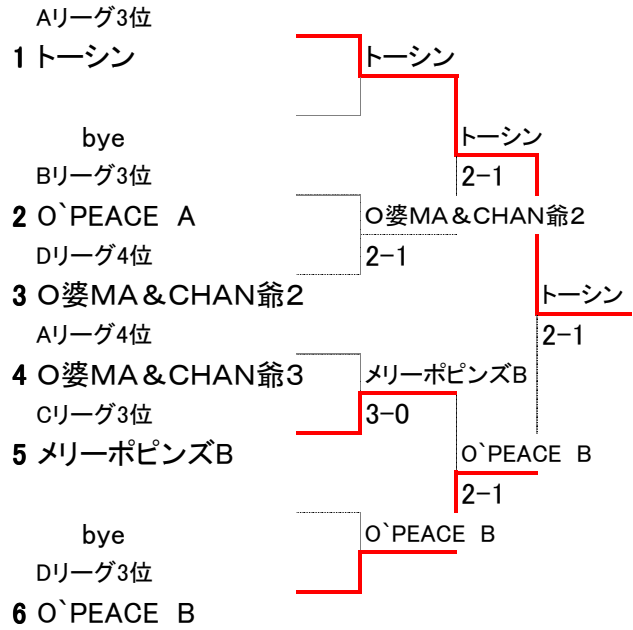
Aリーグ3位
1 トーシン
トーシン
bye
トーシン
Bリーグ3位
2-1
2 O`PEACE A
O婆MA＆CHAN爺2
Dリーグ4位
2-1
3 O婆MA＆CHAN爺2
トーシン
Aリーグ4位
2-1
4 O婆MA＆CHAN爺3
メリーポピンズB
Cリーグ3位
3-0
5 メリーポピンズB
O`PEACE B
2-1
bye
O`PEACE B
Dリーグ3位
6 O`PEACE B